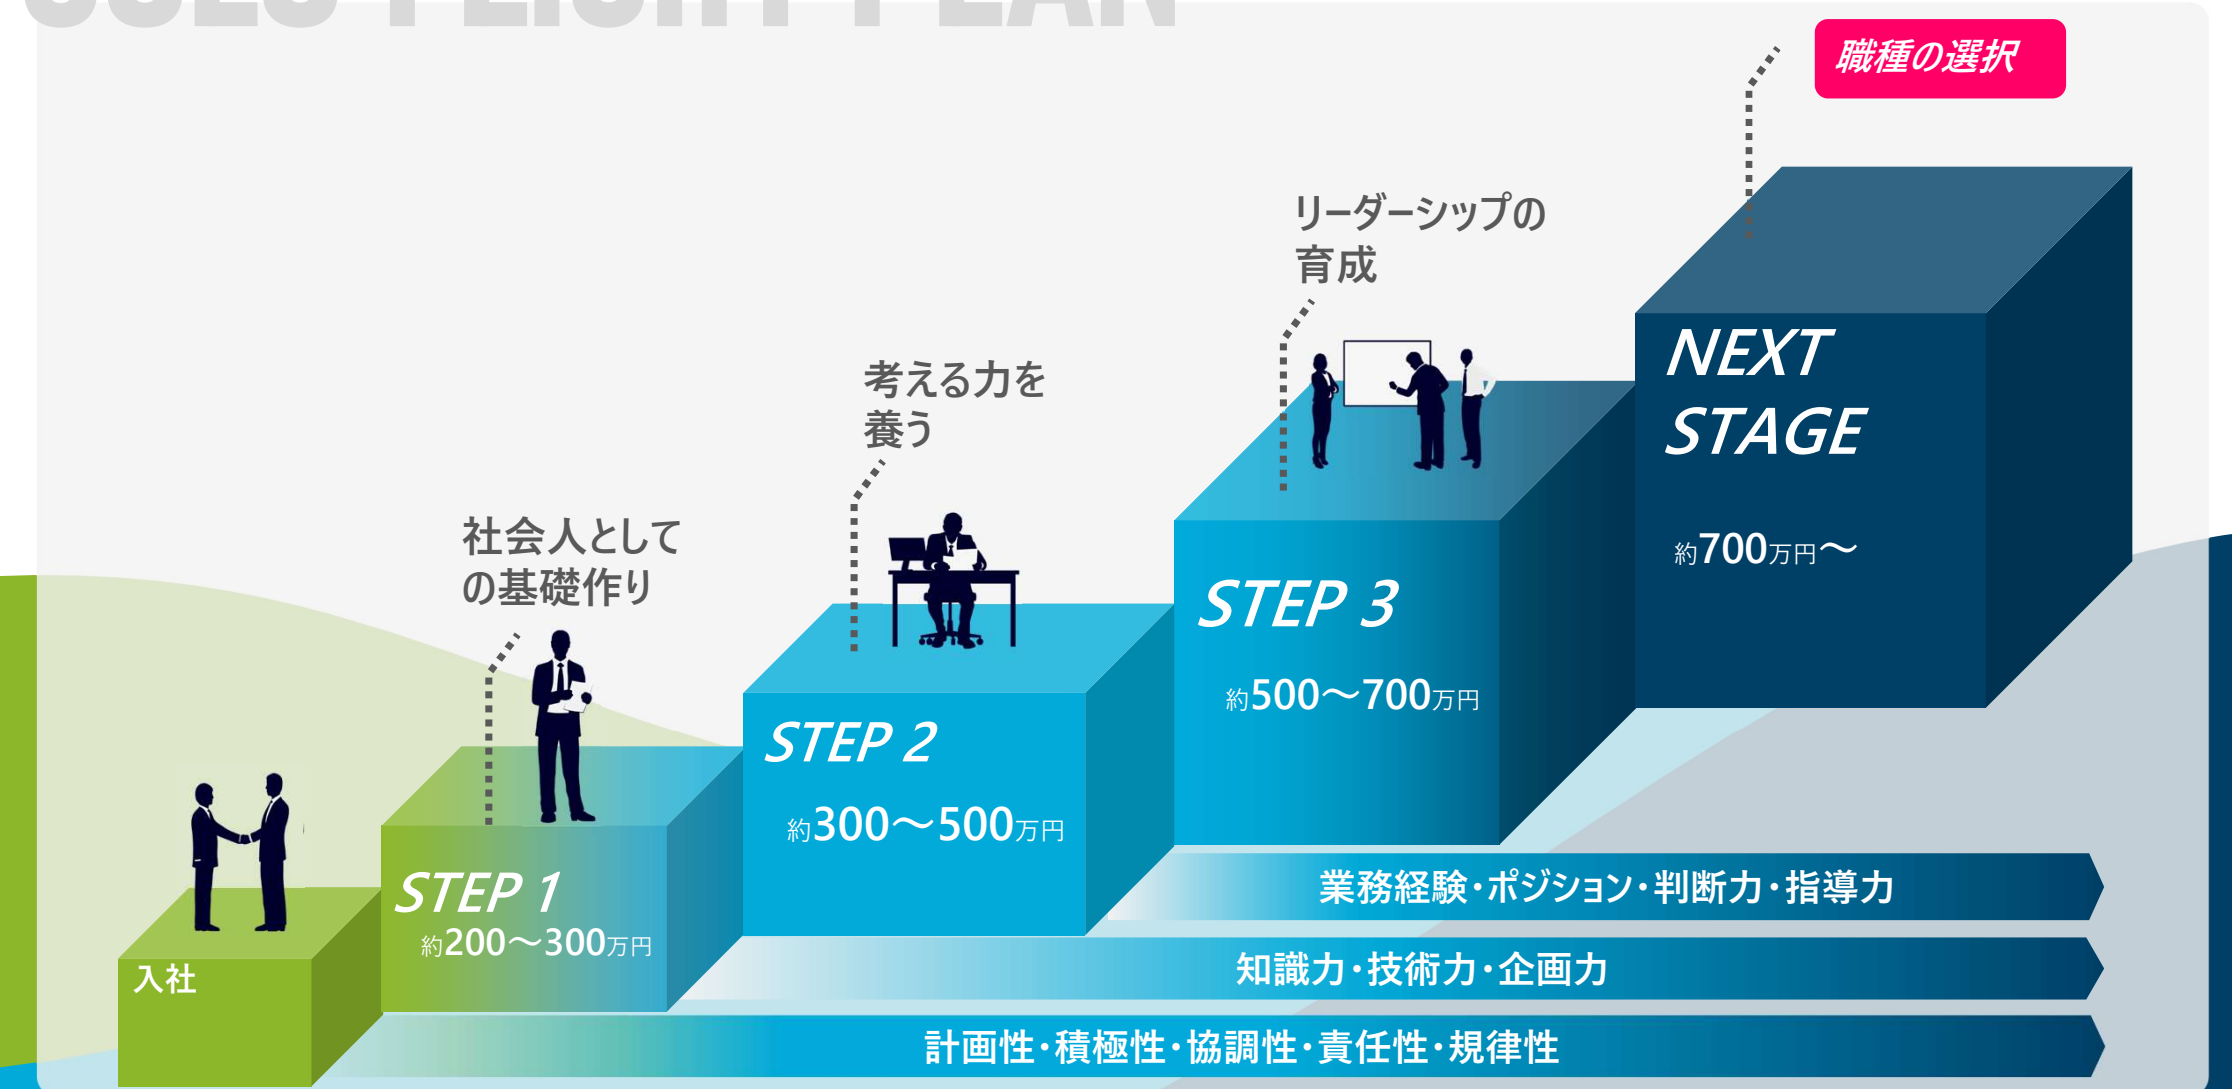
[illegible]

職種の選択

リーダーシップの育成

考える力を養う

社会人としての基礎作り

NEXT STAGE

約700万円〜

STEP 3

約500〜700万円

STEP 2

約300〜500万円

STEP 1

約200〜300万円

入社

業務経験・ポジション・判断力・指導力

知識力・技術力・企画力

計画性・積極性・協調性・責任性・規律性